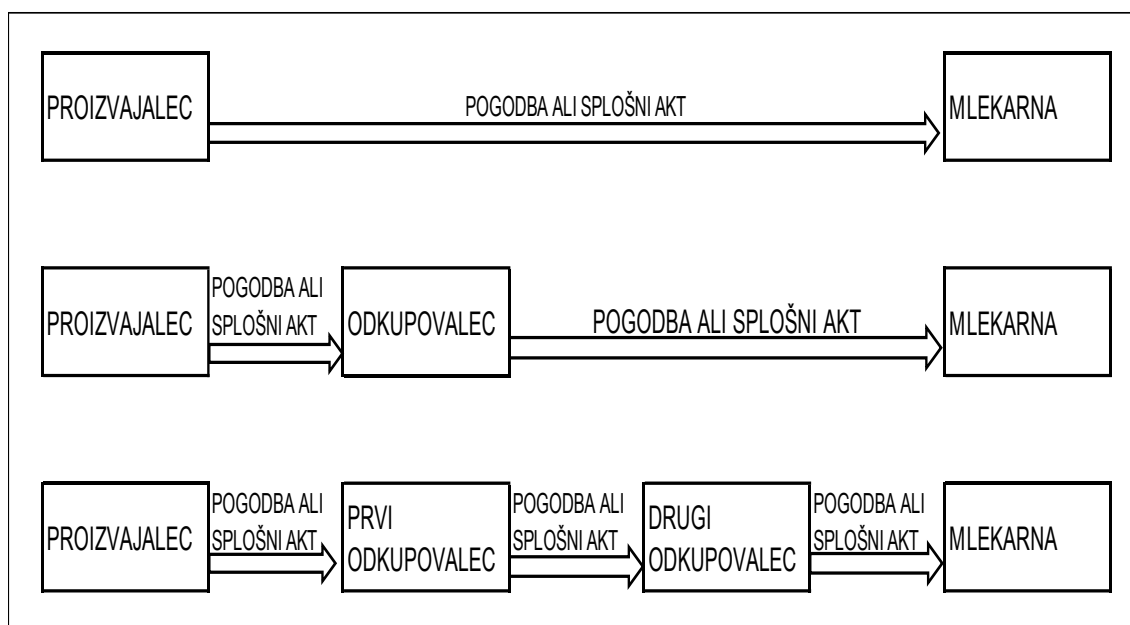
PROIZVAJALEC

POGODBA ALI SPLOŠNI AKT

MLEKARNA

PROIZVAJALEC

POGODBA ALI SPLOŠNI AKT

ODKUPOVALEC

POGODBA ALI SPLOŠNI AKT

MLEKARNA

PROIZVAJALEC

POGODBA ALI SPLOŠNI AKT

PRVI ODKUPOVALEC

POGODBA ALI SPLOŠNI AKT

DRUGI ODKUPOVALEC

POGODBA ALI SPLOŠNI AKT

MLEKARNA